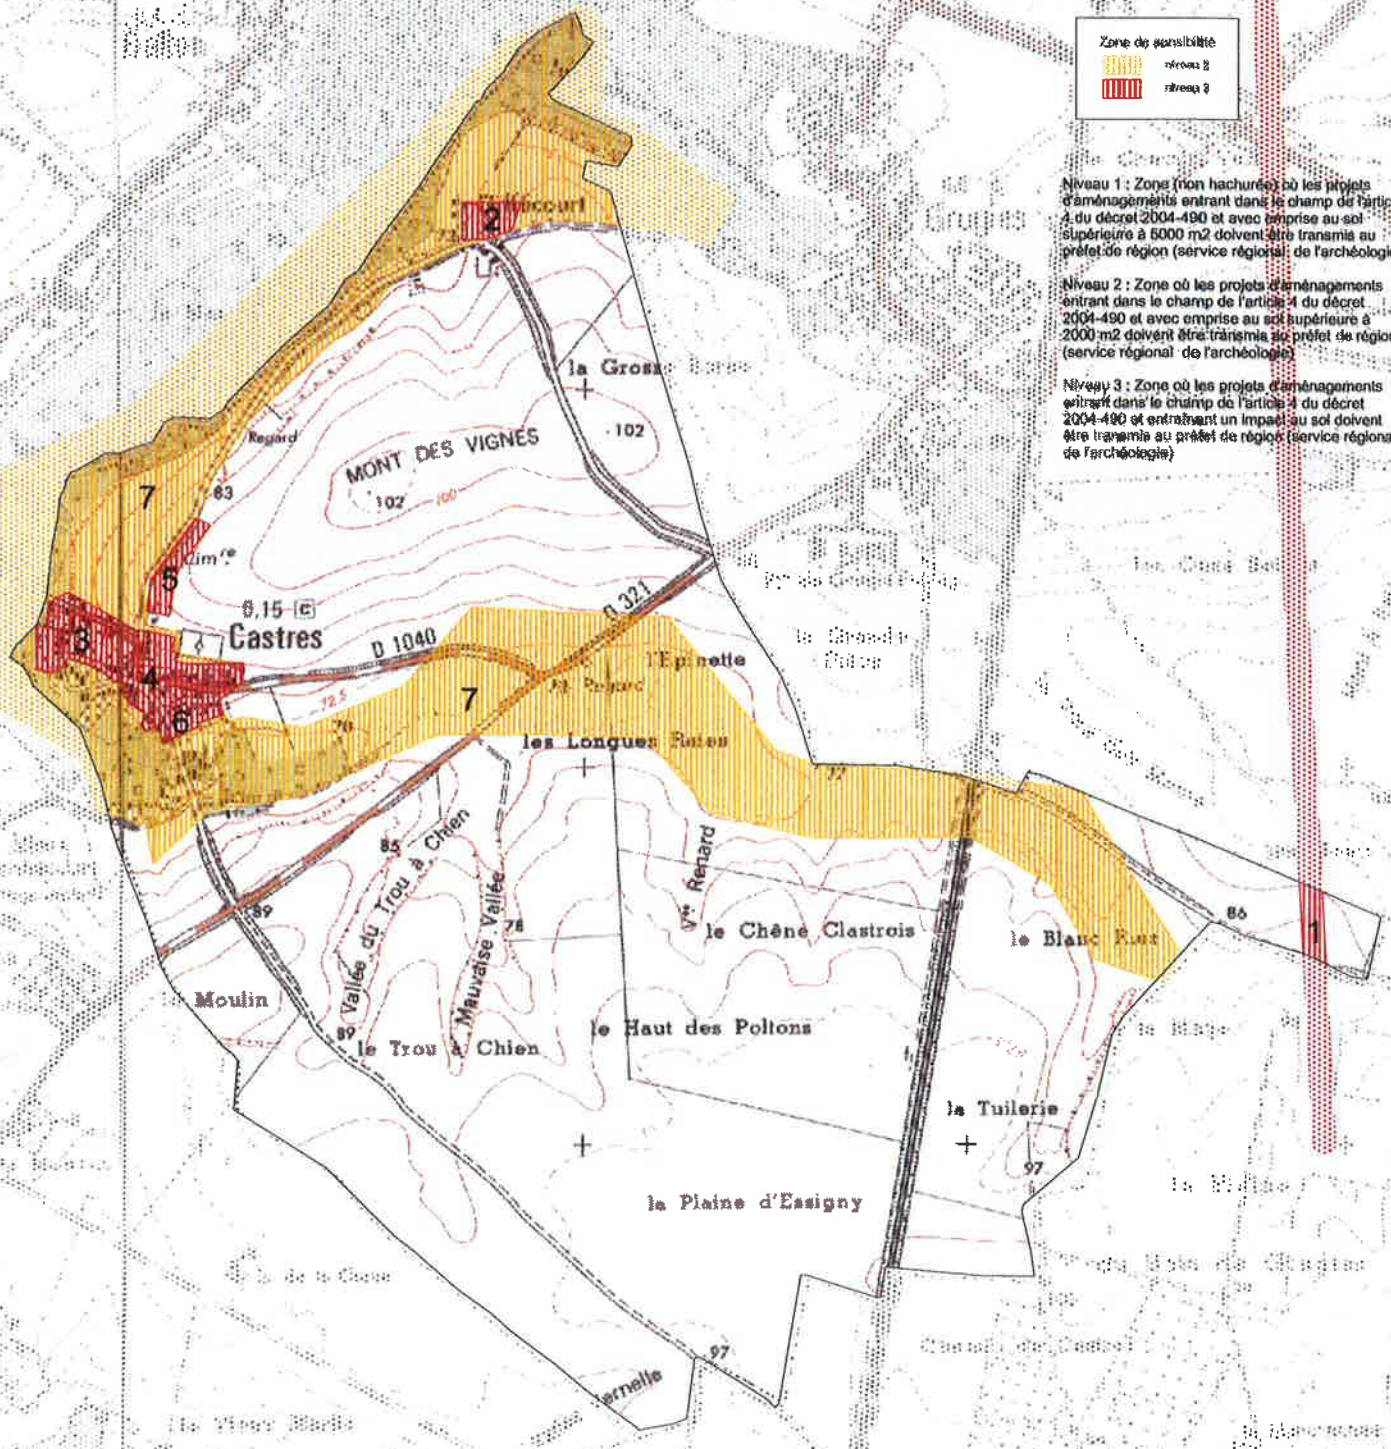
Zone de sensibilité
niveau 2
niveau 3

Niveau 1 : Zone (non hachurée) où les projets d'aménagements entrant dans le champ de l'artic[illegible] 4 du décret 2004-490 et avec emprise au sol supérieure à 5000 m2 doivent être transmis au préfet de région (service régional de l'archéologi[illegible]

Niveau 2 : Zone où les projets d'aménagements entrant dans le champ de l'article 4 du décret 2004-490 et avec emprise au sol supérieure à 2000 m2 doivent être transmis au préfet de régio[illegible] (service régional de l'archéologie)

Niveau 3 : Zone où les projets d'aménagements entrant dans le champ de l'article 4 du décret 2004-490 et entraînant un impact au sol doivent être transmis au préfet de région (service regiona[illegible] de l'archéologie)

2
la Grosse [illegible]
102
MONT DES VIGNES
102
100
Regard
7
83
Cim.re
5
0,15
Castres
3
4
6
D 1040
D 321
l'Epinette
7
les Longues Raies
72,5
78
85
Vallée du Trou à Chien
Mauvaise Vallée
78
Vre Renard
le Chêne Clastrois
le Blanc Rus
86
1
89
Moulin
89
le Trou à Chien
le Haut des Poltons
la Tuilerie
97
la Plaine d'Essigny
97
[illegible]rnelle